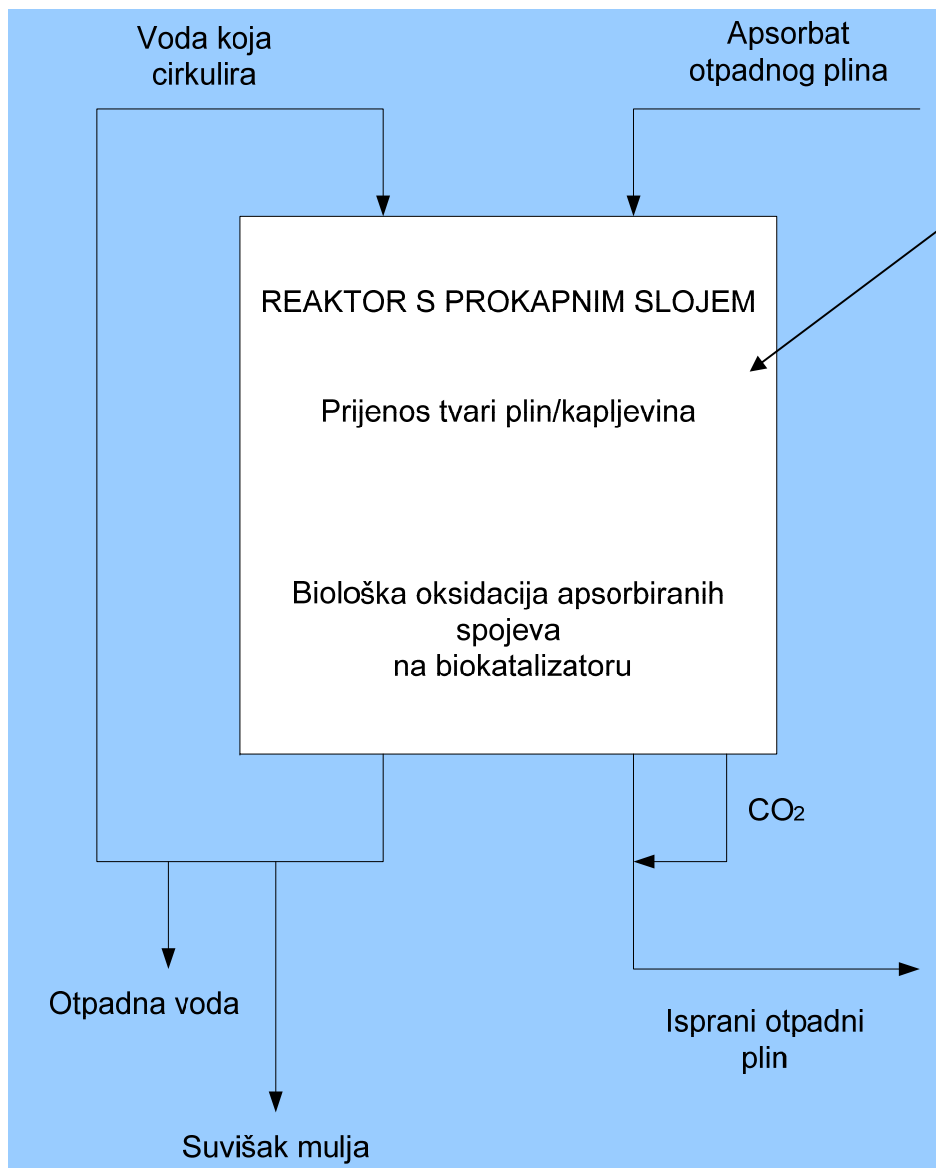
Voda koja cirkulira

Apsorbat otpadnog plina

REAKTOR S PROKAPNIM SLOJEM

Prijenos tvari plin/kapljevina

Biološka oksidacija apsorbiranih spojeva na biokatalizatoru

$CO_2$

Otpadna voda

Isprani otpadni plin

Suvišak mulja